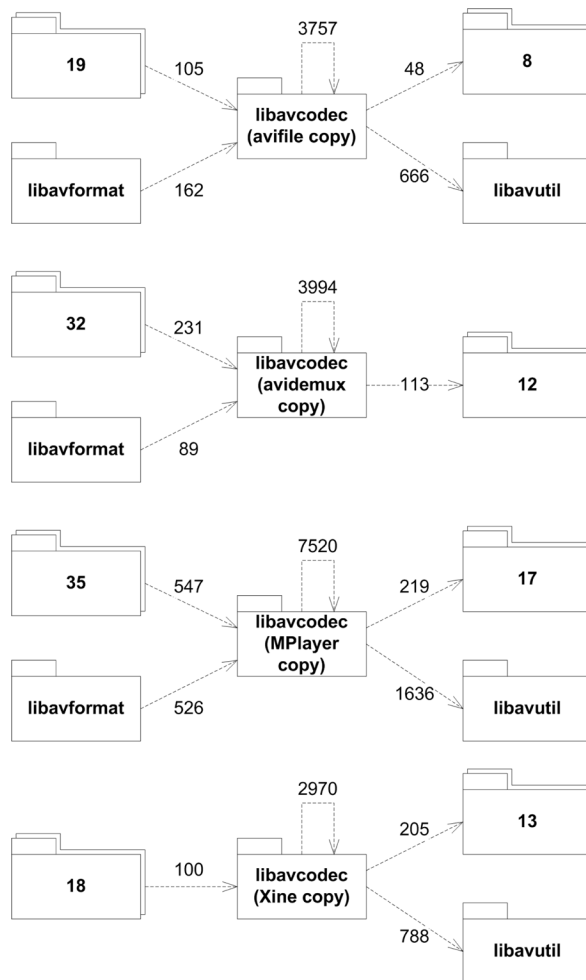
19

105

3757

libavcodec (avifile copy)

48

8

libavformat

162

666

libavutil

32

231

3994

libavcodec (avidemux copy)

113

12

libavformat

89

35

547

7520

libavcodec (MPlayer copy)

219

17

libavformat

526

1636

libavutil

2970

205

13

18

100

libavcodec (Xine copy)

788

libavutil